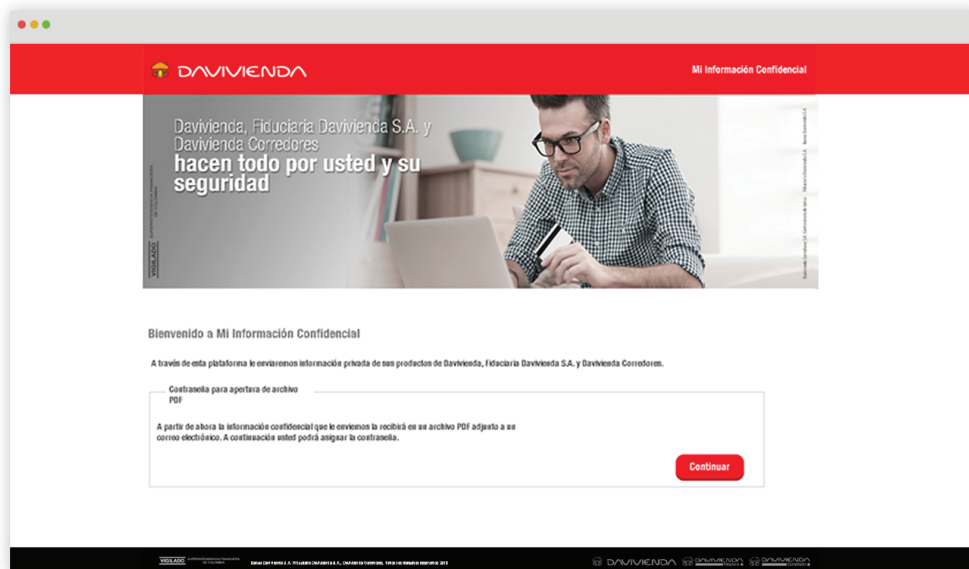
DAVIVIENDA

Mi Información Confidencial

Davivienda, Fiduciaria Davivienda S.A. y Davivienda Corredores
hacen todo por usted y su seguridad

VIGILADO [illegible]

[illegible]

Bienvenido a Mi Información Confidencial

A través de esta plataforma le enviaremos información privada de sus productos de Davivienda, Fiduciaria Davivienda S.A. y Davivienda Corredores.

Contraseña para apertura de archivo PDF

A partir de ahora la información confidencial que le enviemos la recibirá en un archivo PDF adjunto a un correo electrónico. A continuación usted podrá asignar la contraseña.

Continuar

VIGILADO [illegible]

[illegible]

DAVIVIENDA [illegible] DAVIVIENDA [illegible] DAVIVIENDA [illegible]